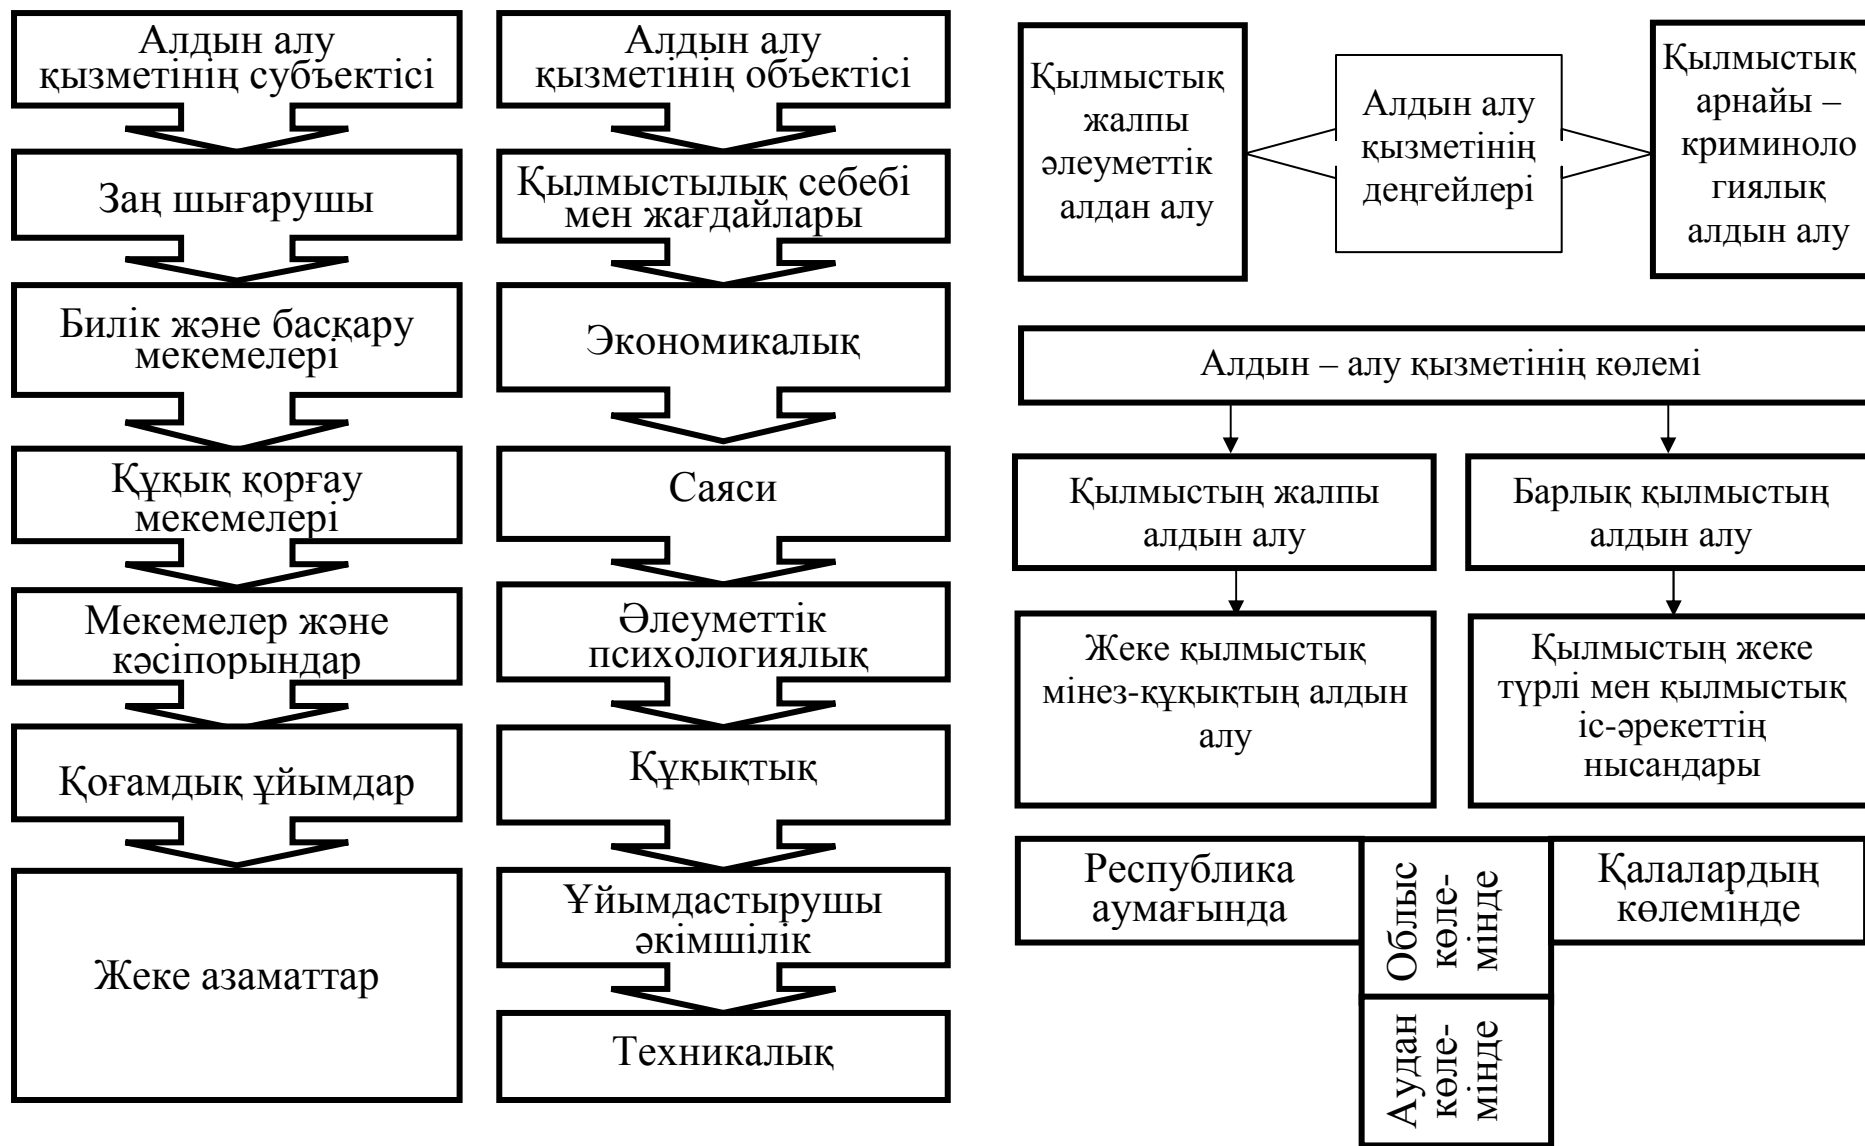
Алдын алу қызметінің субъектісі

Заң шығарушы

Билік және басқару мекемелері

Құқық қорғау мекемелері

Мекемелер және кәсіпорындар

Қоғамдық ұйымдар

Жеке азаматтар

Алдын алу қызметінің объектісі

Қылмыстылық себебі мен жағдайлары

Экономикалық

Саяси

Әлеуметтік психологиялық

Құқықтық

Ұйымдастырушы әкімшілік

Техникалық

Қылмыстық жалпы әлеуметтік алдан алу

Алдын алу қызметінің деңгейлері

Қылмыстық арнайы – криминоло гиялық алдын алу

Алдын – алу қызметінің көлемі

Қылмыстың жалпы алдын алу

Барлық қылмыстың алдын алу

Жеке қылмыстық мінез-құқықтың алдын алу

Қылмыстың жеке түрлі мен қылмыстық іс-әрекеттің нысандары

Республика аумағында

Облыс көлемінде

Қалалардың көлемінде

Аудан көлемінде